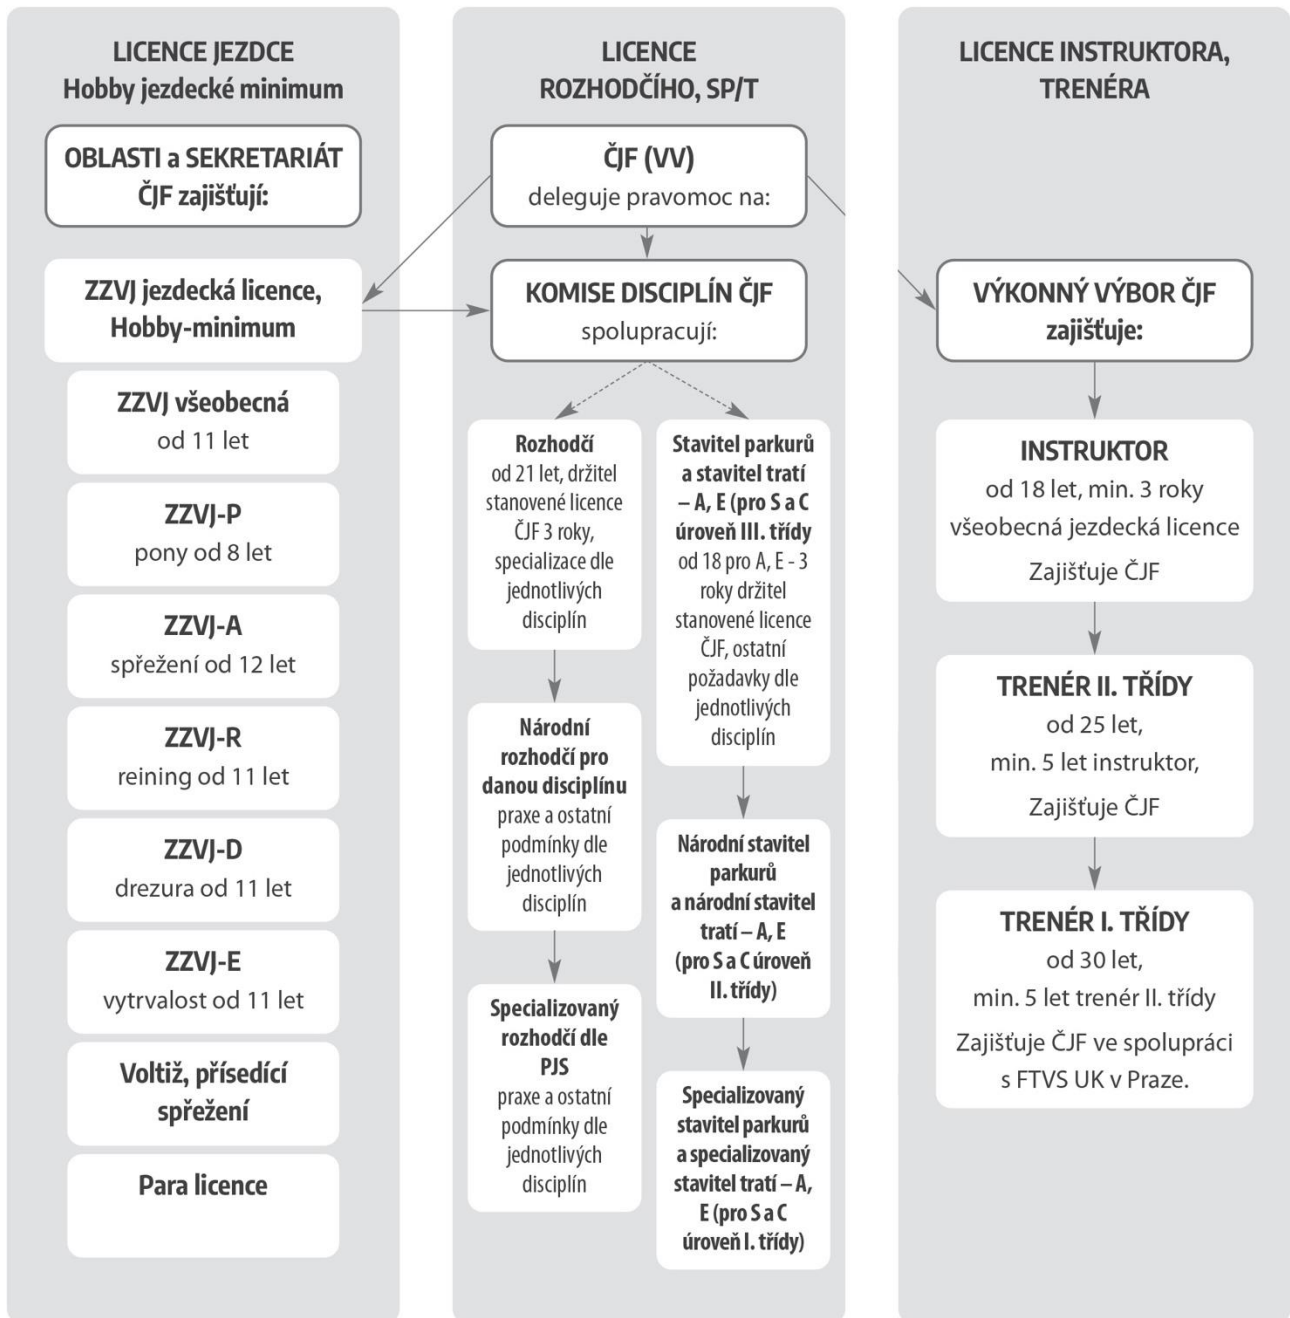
LICENCE JEZDCE
Hobby jezdecké minimum

OBLASTI a SEKRETARIÁT ČJF zajišťují:

ZZVJ jezdecká licence, Hobby-minimum

ZZVJ všeobecná
od 11 let

ZZVJ-P
pony od 8 let

ZZVJ-A
spřežení od 12 let

ZZVJ-R
reining od 11 let

ZZVJ-D
drezura od 11 let

ZZVJ-E
vytrvalost od 11 let

Voltiž, přísedící spřežení

Para licence

LICENCE ROZHODČÍHO, SP/T

ČJF (VV)
deleguje pravomoc na:

KOMISE DISCIPLÍN ČJF
spolupracují:

Rozhodčí
od 21 let, držitel stanovené licence ČJF 3 roky, specializace dle jednotlivých disciplín

Národní rozhodčí pro danou disciplínu
praxe a ostatní podmínky dle jednotlivých disciplín

Specializovaný rozhodčí dle PJS
praxe a ostatní podmínky dle jednotlivých disciplín

Stavitel parkurů a stavitel tratí – A, E (pro S a C úroveň III. třídy
od 18 pro A, E - 3 roky držitel stanovené licence ČJF, ostatní požadavky dle jednotlivých disciplín

Národní stavitel parkurů a národní stavitel tratí – A, E (pro S a C úroveň II. třídy)

Specializovaný stavitel parkurů a specializovaný stavitel tratí – A, E (pro S a C úroveň I. třídy)

LICENCE INSTRUKTORA, TRENÉRA

VÝKONNÝ VÝBOR ČJF
zajišťuje:

INSTRUKTOR
od 18 let, min. 3 roky všeobecná jezdecká licence
Zajišťuje ČJF

TRENÉR II. TŘÍDY
od 25 let,
min. 5 let instruktor,
Zajišťuje ČJF

TRENÉR I. TŘÍDY
od 30 let,
min. 5 let trenér II. třídy
Zajišťuje ČJF ve spolupráci s FTVS UK v Praze.